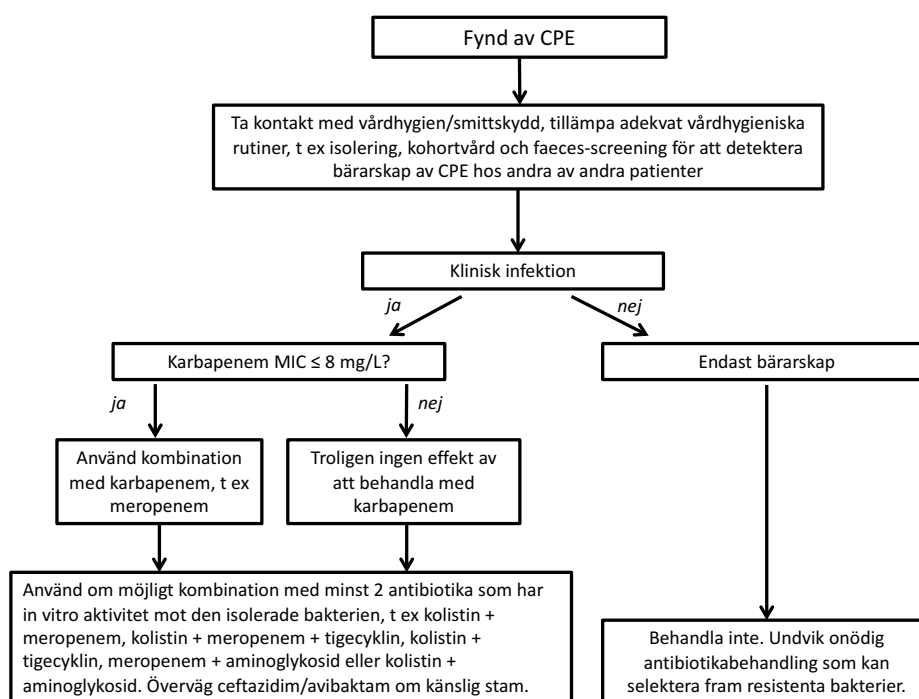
Fynd av CPE

Ta kontakt med vårdhygien/smittskydd, tillämpa adekvat vårdhygieniska rutiner, t ex isolering, kohortvård och faeces-screening för att detektera bärarskap av CPE hos andra av andra patienter

Klinisk infektion

ja

nej

Karbapenem MIC ≤ 8 mg/L?

Endast bärarskap

ja

nej

Använd kombination med karbapenem, t ex meropenem

Troligen ingen effekt av att behandla med karbapenem

Använd om möjligt kombination med minst 2 antibiotika som har in vitro aktivitet mot den isolerade bakterien, t ex kolistin + meropenem, kolistin + meropenem + tigecyklin, kolistin + tigecyklin, meropenem + aminoglykosid eller kolistin + aminoglykosid. Överväg ceftazidim/avibaktam om känslig stam.

Behandla inte. Undvik onödig antibiotikabehandling som kan selektera fram resistenta bakterier.